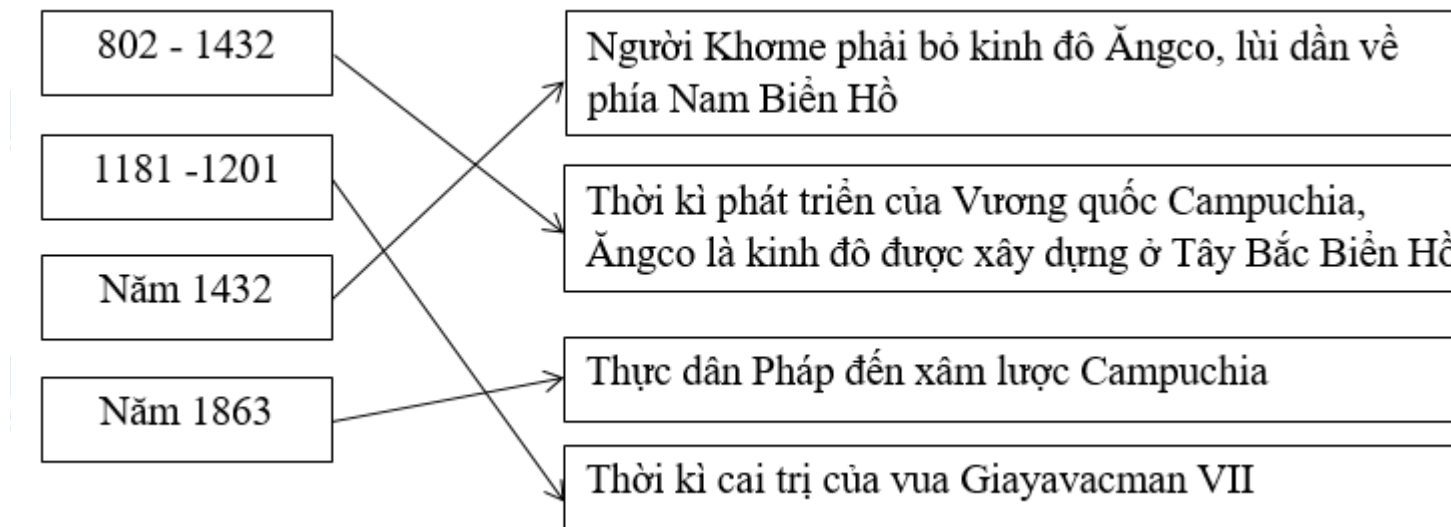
802 - 1432

1181 -1201

Năm 1432

Năm 1863

Người Khơme phải bỏ kinh đô Ăngco, lùi dần về phía Nam Biển Hồ

Thời kì phát triển của Vương quốc Campuchia, Ăngco là kinh đô được xây dựng ở Tây Bắc Biển Hồ

Thực dân Pháp đến xâm lược Campuchia

Thời kì cai trị của vua Giayavacman VII